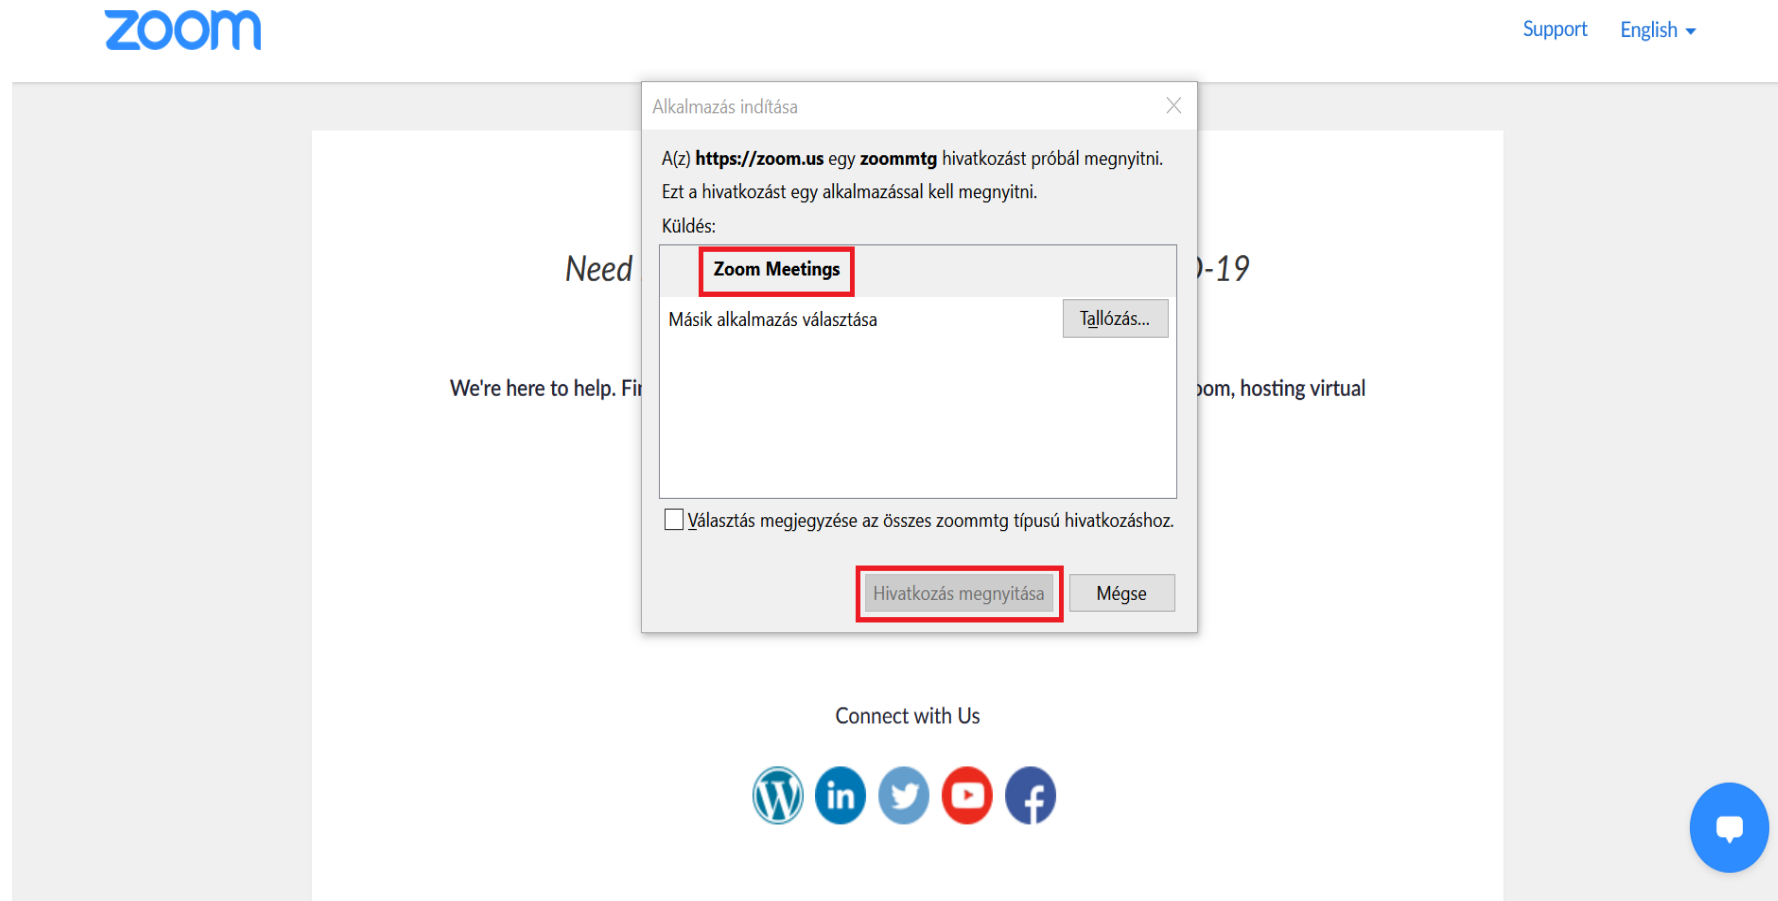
zoom

Support English

Alkalmazás indítása

A(z) **https://zoom.us** egy **zoommtg** hivatkozást próbál megnyitni.

Ezt a hivatkozást egy alkalmazással kell megnyitni.

Küldés:

**Zoom Meetings**

Másik alkalmazás választása

Tallózás...

Választás megjegyzése az összes zoommtg típusú hivatkozáshoz.

Hivatkozás megnyitása

Mégse

Need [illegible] )-19

We're here to help. Fi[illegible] om, hosting virtual

Connect with Us